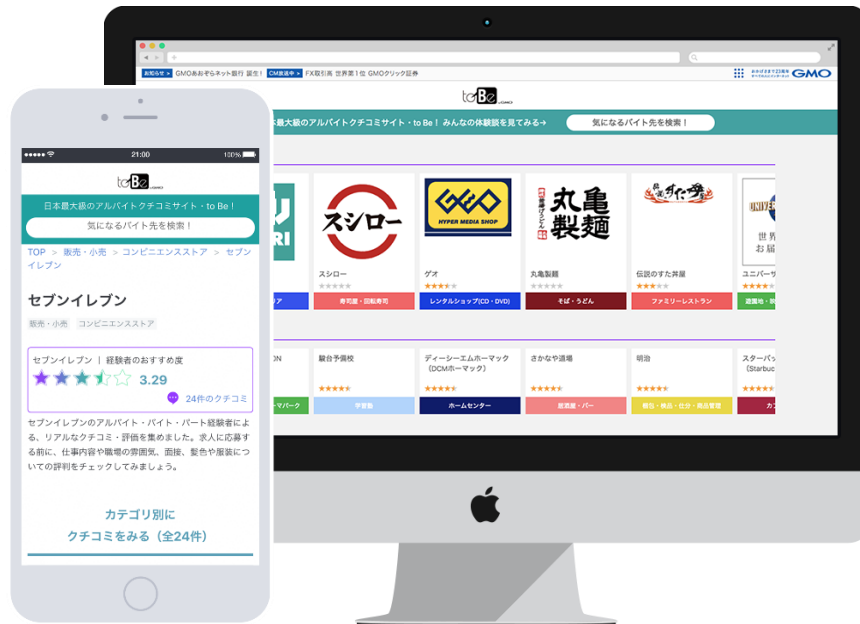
お知らせ GMOあおぞらネット銀行 誕生！ CM放送中 FX取引高 世界第1位 GMOクリック証券

GMO

to Be

本最大級のアルバイトクチコミサイト・to Be！ みんなの体験談を見てみる→

気になるバイト先を検索！

スシロー

HYPER MEDIA SHOP

丸亀製麺

伝説のすた丼屋

スシロー
寿司屋・回転寿司

ゲオ
レンタルショップ(CD・DVD)

丸亀製麺
そば・うどん

伝説のすた丼屋
ファミリーレストラン

ユニバーサ
遊園地・映

駿台予備校
学習塾

ディーシーエムホーマック（DCMホーマック）
ホームセンター

さかなや道場
居酒屋・バー

明治
食品・飲料・化学・商品管理

スターバッ（Starbuc
カフ

21:00 100%

to Be

日本最大級のアルバイトクチコミサイト・to Be！

気になるバイト先を検索！

TOP > 販売・小売 > コンビニエンスストア > セブンイレブン

セブンイレブン

販売・小売 コンビニエンスストア

セブンイレブン ｜ 経験者のおすすめ度

3.29

24件のクチコミ

セブンイレブンのアルバイト・バイト・パート経験者による、リアルなクチコミ・評価を集めました。求人に応募する前に、仕事内容や職場の雰囲気、面接、髪色や服装についての評判をチェックしてみましょう。

カテゴリ別に
クチコミをみる（全24件）